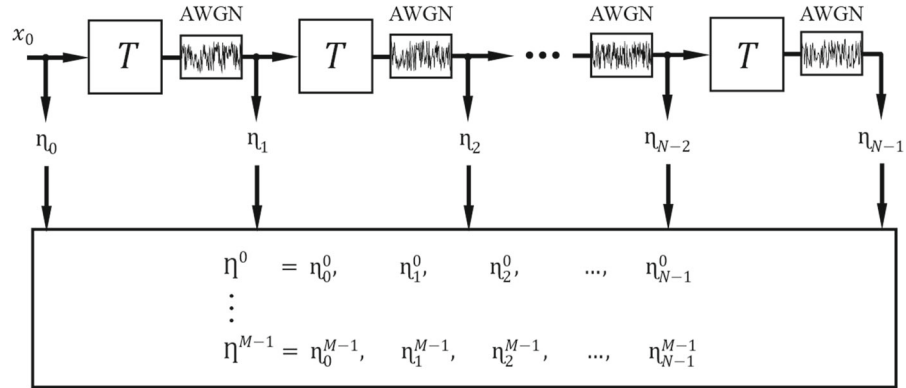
$x_0$ $T$ AWGN $T$ AWGN ⋯ AWGN $T$ AWGN

$\eta_0$ $\eta_1$ $\eta_2$ $\eta_{N-2}$ $\eta_{N-1}$

$\eta^0 = \eta_0^0, \quad \eta_1^0, \quad \eta_2^0, \quad ..., \quad \eta_{N-1}^0$

$\vdots$

$\eta^{M-1} = \eta_0^{M-1}, \quad \eta_1^{M-1}, \quad \eta_2^{M-1}, \quad ..., \quad \eta_{N-1}^{M-1}$